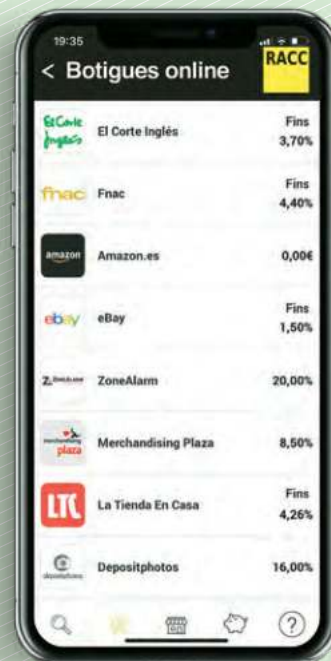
19:35

< Botigues online

RACC

El Corte Inglés

El Corte Inglés Fins 3,70%

fnac Fnac Fins 4,40%

amazon Amazon.es 0,00€

ebay eBay Fins 1,50%

Z ZoneAlarm ZoneAlarm 20,00%

merchandising plaza Merchandising Plaza 8,50%

LTC La Tienda En Casa Fins 4,26%

depositphotos Depositphotos 16,00%

?